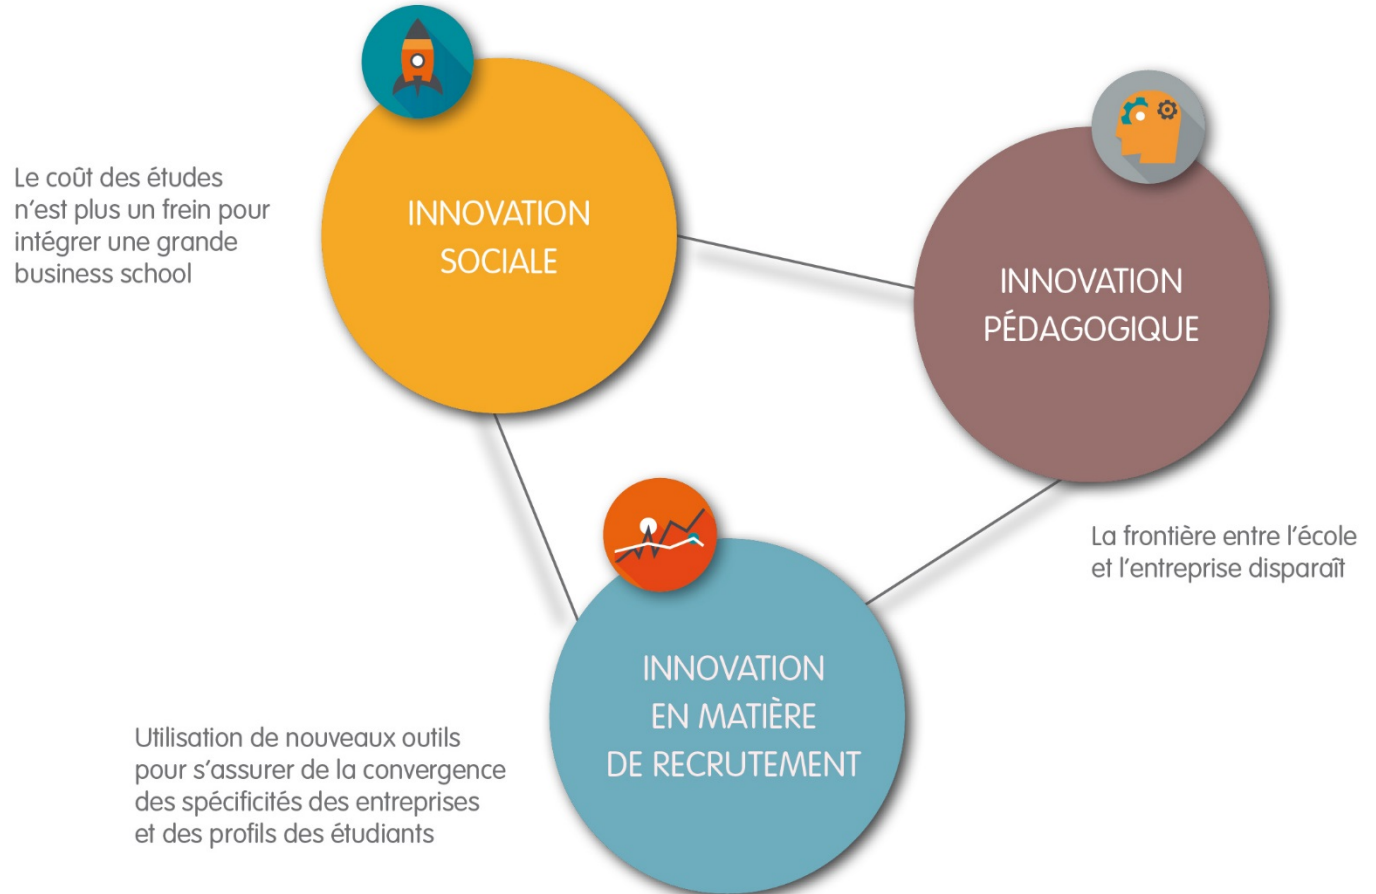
Le coût des études n'est plus un frein pour intégrer une grande business school

INNOVATION SOCIALE

INNOVATION PÉDAGOGIQUE

La frontière entre l'école et l'entreprise disparaît

INNOVATION EN MATIÈRE DE RECRUTEMENT

Utilisation de nouveaux outils pour s'assurer de la convergence des spécificités des entreprises et des profils des étudiants